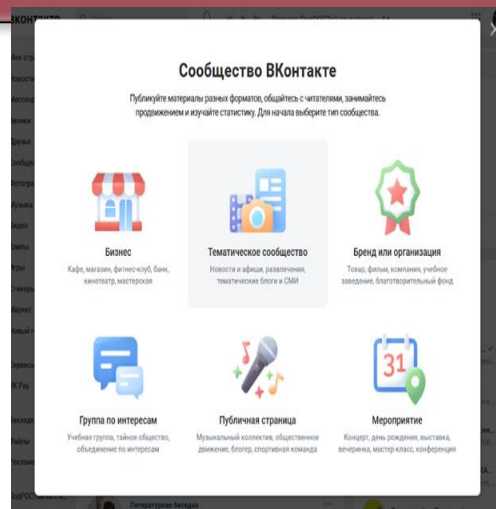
Сообщество ВКонтакте

Публикуйте материалы разных форматов, общайтесь с читателями, занимайтесь продвижением и изучайте статистику. Для начала выберите тип сообщества.

Бизнес
Кафе, магазин, фитнес-клуб, банк, кинотеатр, мастерская

Тематическое сообщество
Новости и афиши, развлечения, тематические блоги и СМИ

Бренд или организация
Товар, фильм, компания, учебное заведение, благотворительный фонд

Группа по интересам
Учебная группа, тайное общество, объединение по интересам

Публичная страница
Музыкальный коллектив, общественное движение, блогер, спортивная команда

31

Мероприятие
Концерт, день рождения, выставка, вечеринка, мастер-класс, конференция